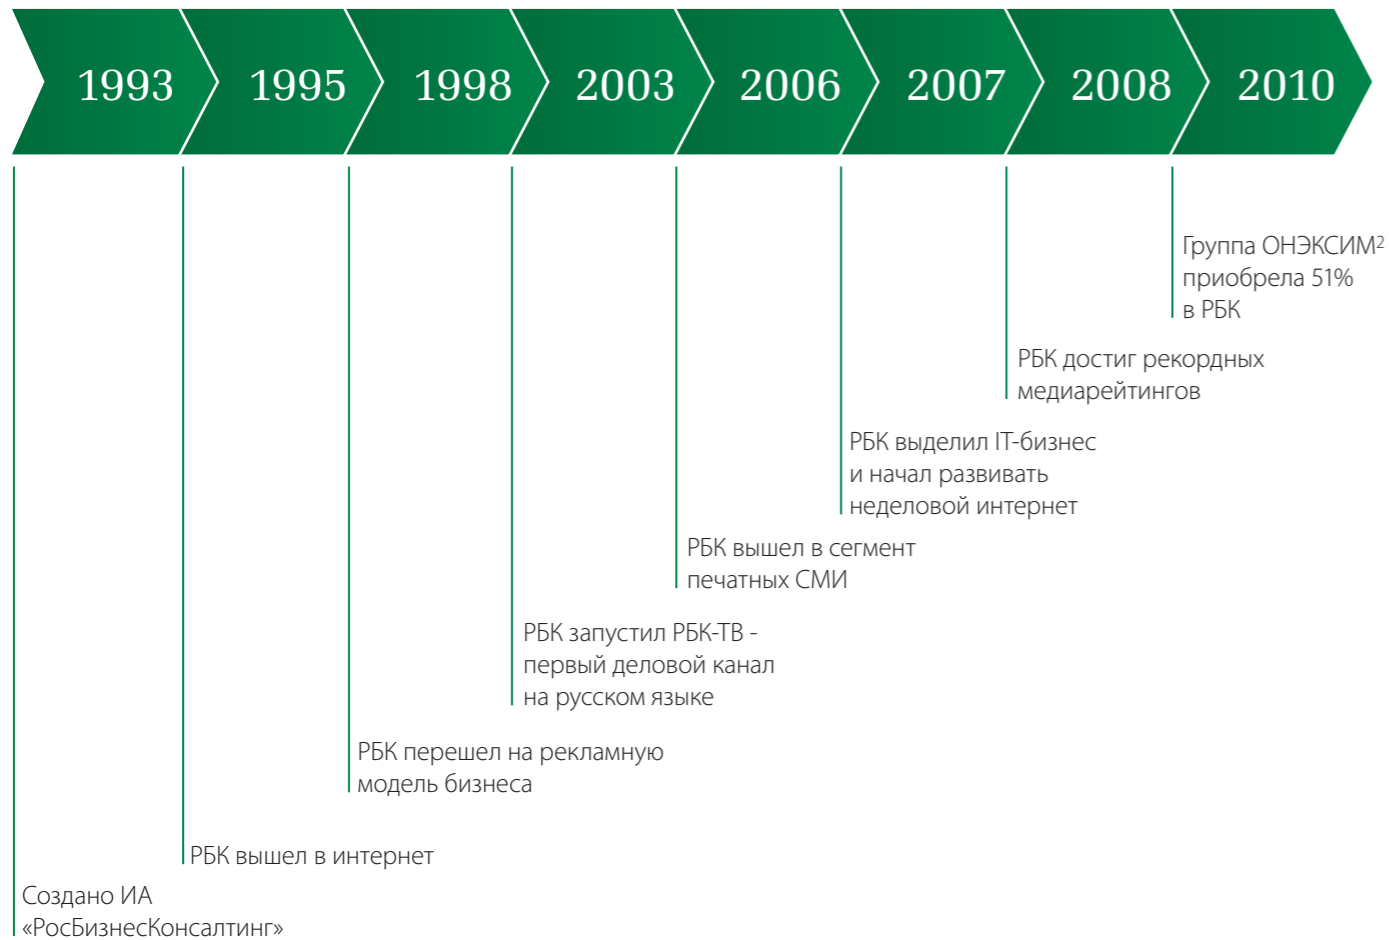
1993 1995 1998 2003 2006 2007 2008 2010

Группа ОНЭКСИМ$^2$ приобрела 51% в РБК

РБК достиг рекордных медиарейтингов

РБК выделил IT-бизнес и начал развивать неделовой интернет

РБК вышел в сегмент печатных СМИ

РБК запустил РБК-ТВ - первый деловой канал на русском языке

РБК перешел на рекламную модель бизнеса

РБК вышел в интернет

Создано ИА «РосБизнесКонсалтинг»